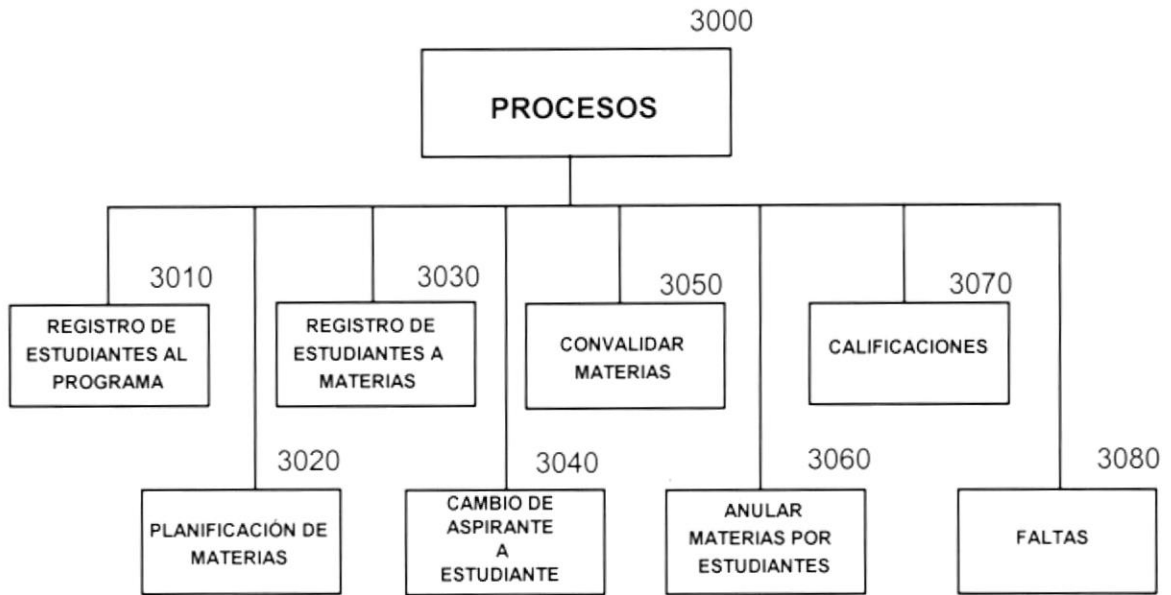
3000

PROCESOS

3010

REGISTRO DE ESTUDIANTES AL PROGRAMA

3020

PLANIFICACIÓN DE MATERIAS

3030

REGISTRO DE ESTUDIANTES A MATERIAS

3040

CAMBIO DE ASPIRANTE A ESTUDIANTE

3050

CONVALIDAR MATERIAS

3060

ANULAR MATERIAS POR ESTUDIANTES

3070

CALIFICACIONES

3080

FALTAS